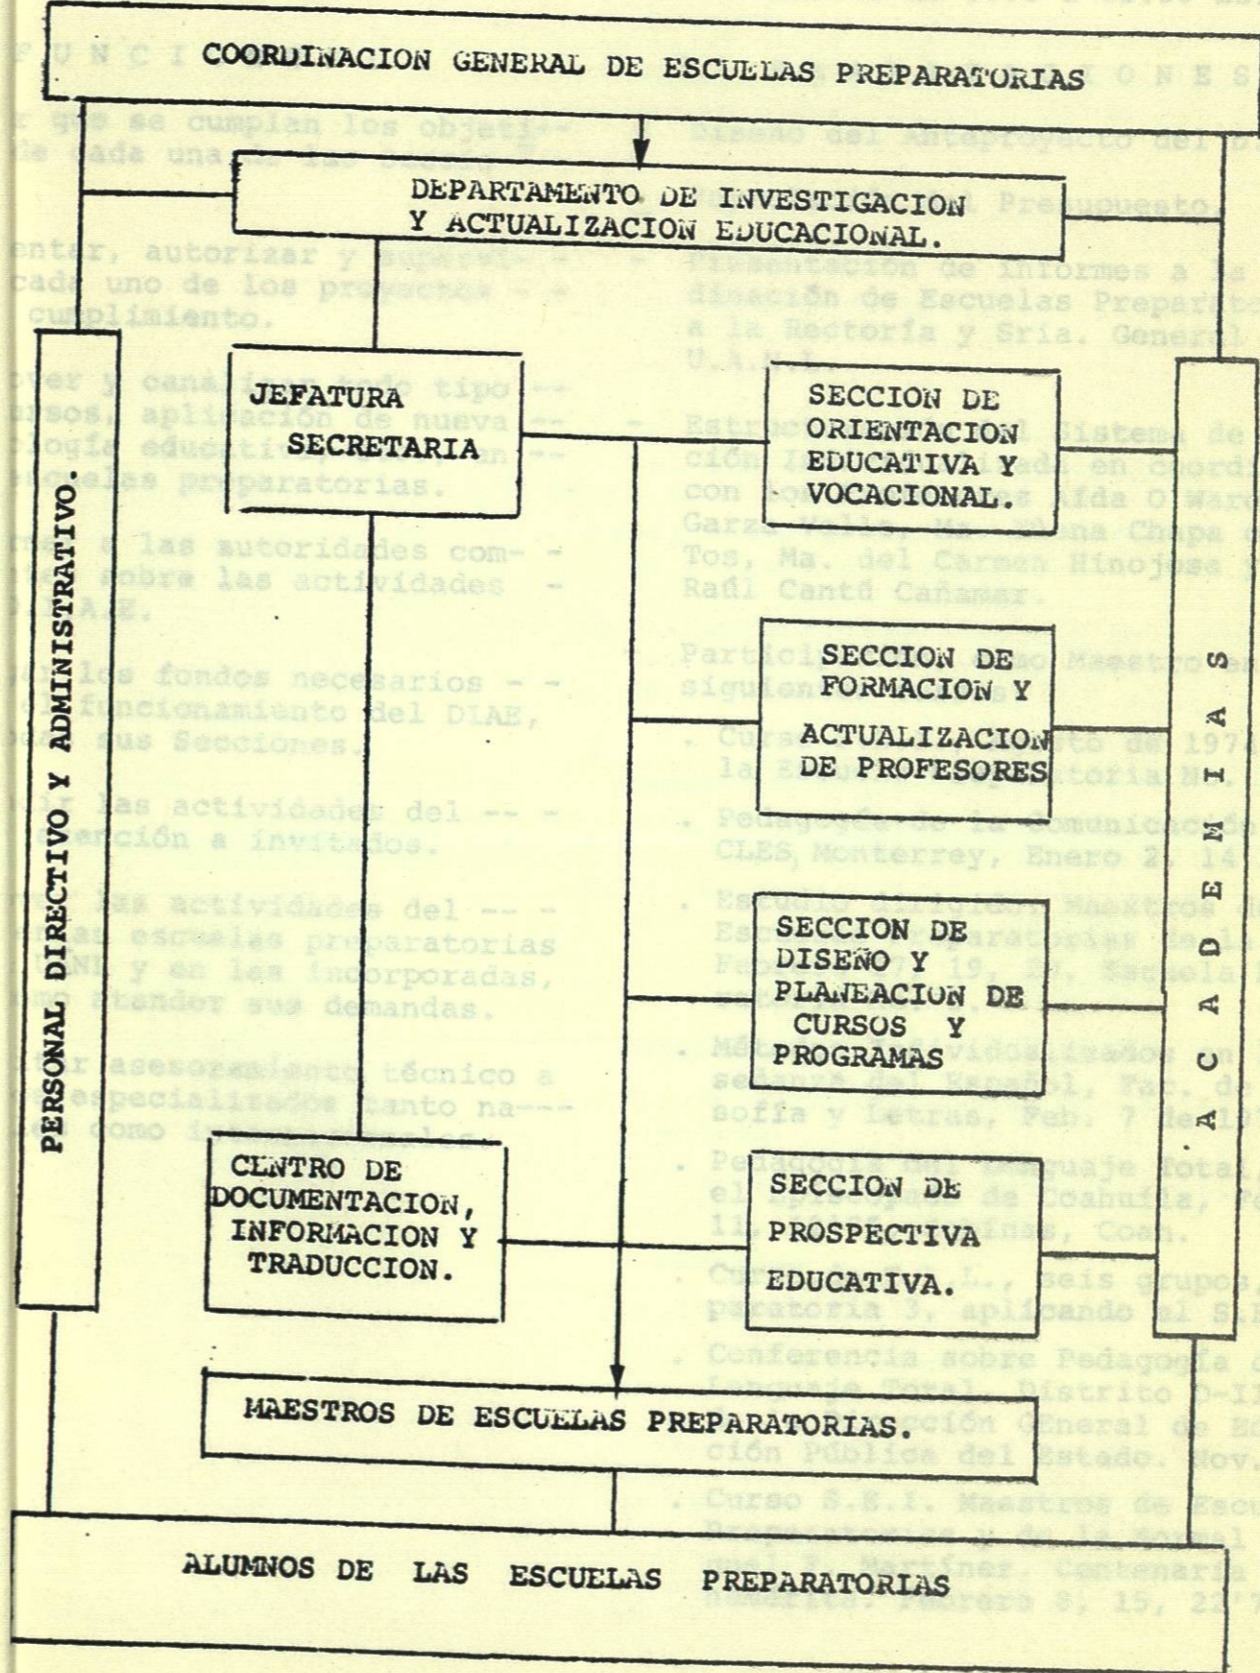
COORDINACION GENERAL DE ESCUELAS PREPARATORIAS

DEPARTAMENTO DE INVESTIGACION Y ACTUALIZACION EDUCACIONAL.

PERSONAL DIRECTIVO Y ADMINISTRATIVO.

JEFATURA SECRETARIA

SECCION DE ORIENTACION EDUCATIVA Y VOCACIONAL.

SECCION DE FORMACION Y ACTUALIZACION DE PROFESORES

SECCION DE DISEÑO Y PLANEACION DE CURSOS Y PROGRAMAS

CENTRO DE DOCUMENTACION, INFORMACION Y TRADUCCION.

SECCION DE PROSPECTIVA EDUCATIVA.

ACADEMIAS

MAESTROS DE ESCUELAS PREPARATORIAS.

ALUMNOS DE LAS ESCUELAS PREPARATORIAS